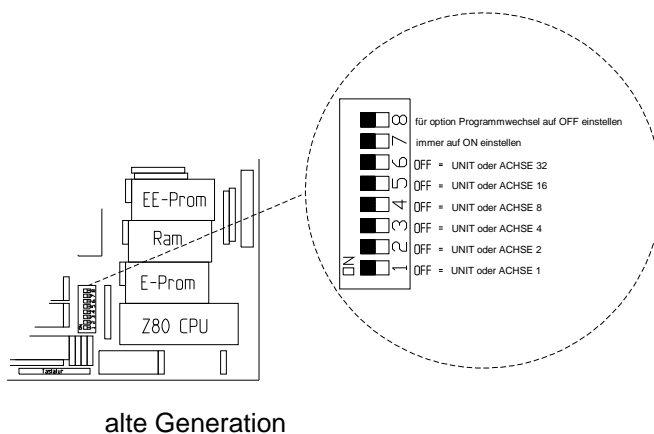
EE-Prom

Ram

E-Prom

Z80 CPU

Tastatur

ON

8 für option Programmwechsel auf OFF einstellen

7 immer auf ON einstellen

6 OFF = UNIT oder ACHSE 32

5 OFF = UNIT oder ACHSE 16

4 OFF = UNIT oder ACHSE 8

3 OFF = UNIT oder ACHSE 4

2 OFF = UNIT oder ACHSE 2

1 OFF = UNIT oder ACHSE 1

alte Generation